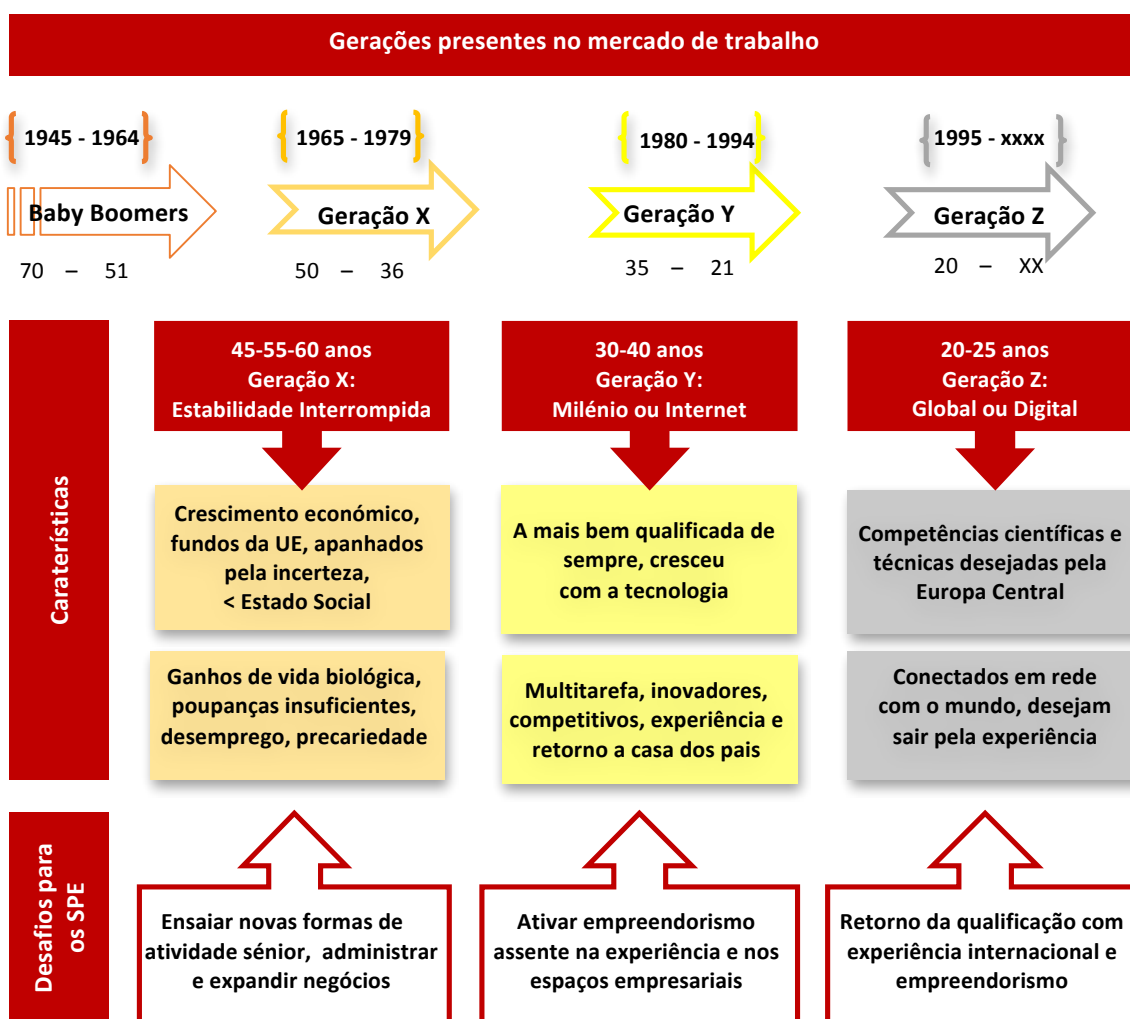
Gerações presentes no mercado de trabalho

1945 - 1964
Baby Boomers
70 – 51

1965 - 1979
Geração X
50 – 36

1980 - 1994
Geração Y
35 – 21

1995 - xxxx
Geração Z
20 – XX

Caraterísticas

45-55-60 anos
Geração X:
Estabilidade Interrompida

Crescimento económico, fundos da UE, apanhados pela incerteza, < Estado Social

Ganhos de vida biológica, poupanças insuficientes, desemprego, precariedade

30-40 anos
Geração Y:
Milénio ou Internet

A mais bem qualificada de sempre, cresceu com a tecnologia

Multitarefa, inovadores, competitivos, experiência e retorno a casa dos pais

20-25 anos
Geração Z:
Global ou Digital

Competências científicas e técnicas desejadas pela Europa Central

Conectados em rede com o mundo, desejam sair pela experiência

Desafios para os SPE

Ensaiar novas formas de atividade sénior, administrar e expandir negócios

Ativar empreendorismo assente na experiência e nos espaços empresariais

Retorno da qualificação com experiência internacional e empreendorismo